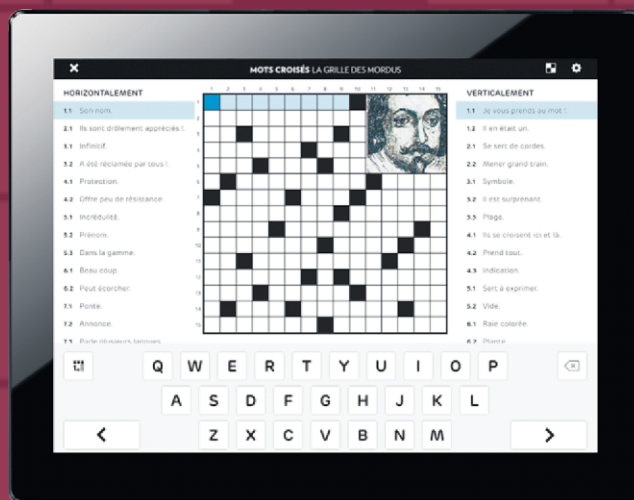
MOTS CROISÉS LA GRILLE DES MORDUS

HORIZONTALEMENT
1.1 Son nom.
2.1 Ils sont drôlement appréciés !
3.1 Infinitif.
3.2 A été réclamée par tous !
4.1 Protection.
4.2 Offre peu de résistance.
5.1 Incrédulité.
5.2 Prénom.
5.3 Dans la gamme.
6.1 Beau coup.
6.2 Peut écorcher.
7.1 Ponte.
7.2 Annonce.
7.3 Parle plusieurs langues.

1 2 3 4 5 6 7 8 9 10 11 12 13 14 15

VERTICALEMENT
1.1 Je vous prends au mot !
1.2 Il en était un.
2.1 Se sert de cordes.
2.2 Mener grand train.
3.1 Symbole.
3.2 Il est surprenant.
3.3 Plage.
4.1 Ils se croisent ici et là.
4.2 Prend tout.
4.3 Indication.
5.1 Sert à exprimer.
5.2 Vide.
6.1 Raie colorée.
6.2 Plante.

Q W E R T Y U I O P
A S D F G H J K L
Z X C V B N M
<
>